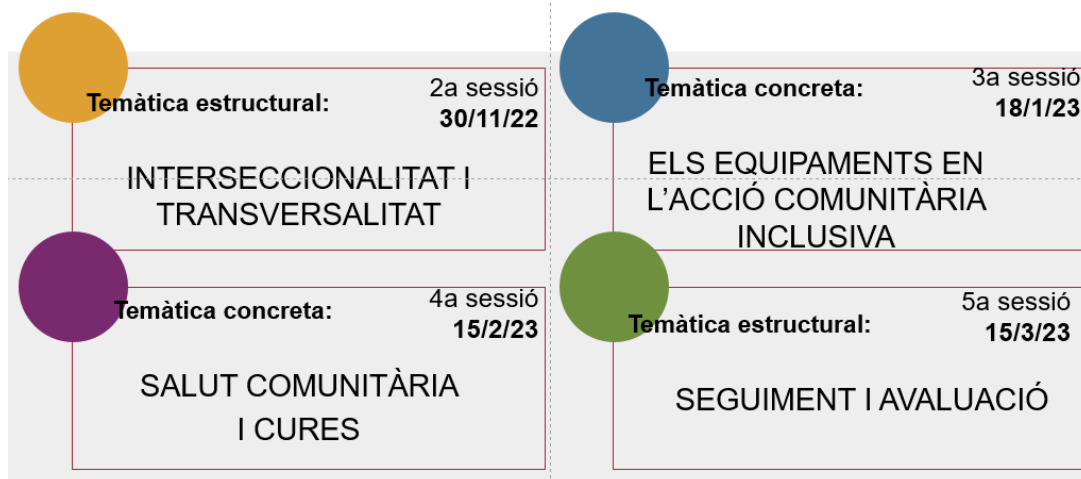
Temàtica estructural:
2a sessió
30/11/22

INTERSECCIONALITAT I TRANSVERSALITAT

Temàtica concreta:
3a sessió
18/1/23

ELS EQUIPAMENTS EN L'ACCIÓ COMUNITÀRIA INCLUSIVA

Temàtica concreta:
4a sessió
15/2/23

SALUT COMUNITÀRIA I CURES

Temàtica estructural:
5a sessió
15/3/23

SEGUIMENT I AVALUACIÓ